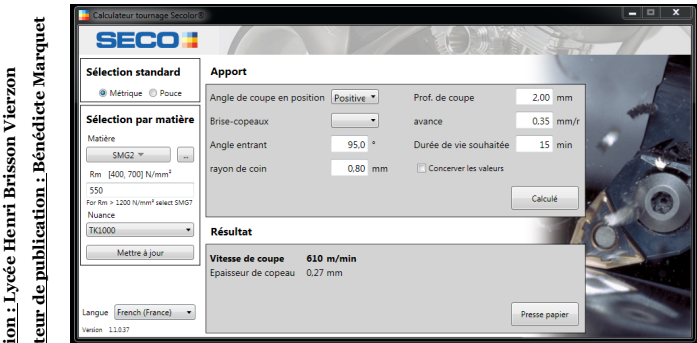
ion : Lycée Henri Brisson Vierzon
teur de publication : Bénédicte Marquet

Calculateur tournage Secolor®

SECO

Sélection standard
Métrique Pouce

Sélection par matière
Matière
SMG2
...
Rm [400, 700] N/mm²
550
For Rm > 1200 N/mm² select SMG7
Nuance
TK1000
Mettre à jour

Langue French (France)
Version 1.1.0.37

Apport

Angle de coupe en position Positive
Brise-copeaux
Angle entrant 95,0 °
rayon de coin 0,80 mm
Prof. de coupe 2,00 mm
avance 0,35 mm/r
Durée de vie souhaitée 15 min
Concerver les valeurs

Calculé

Résultat

Vitesse de coupe 610 m/min
Epaisseur de copeau 0,27 mm

Presse papier